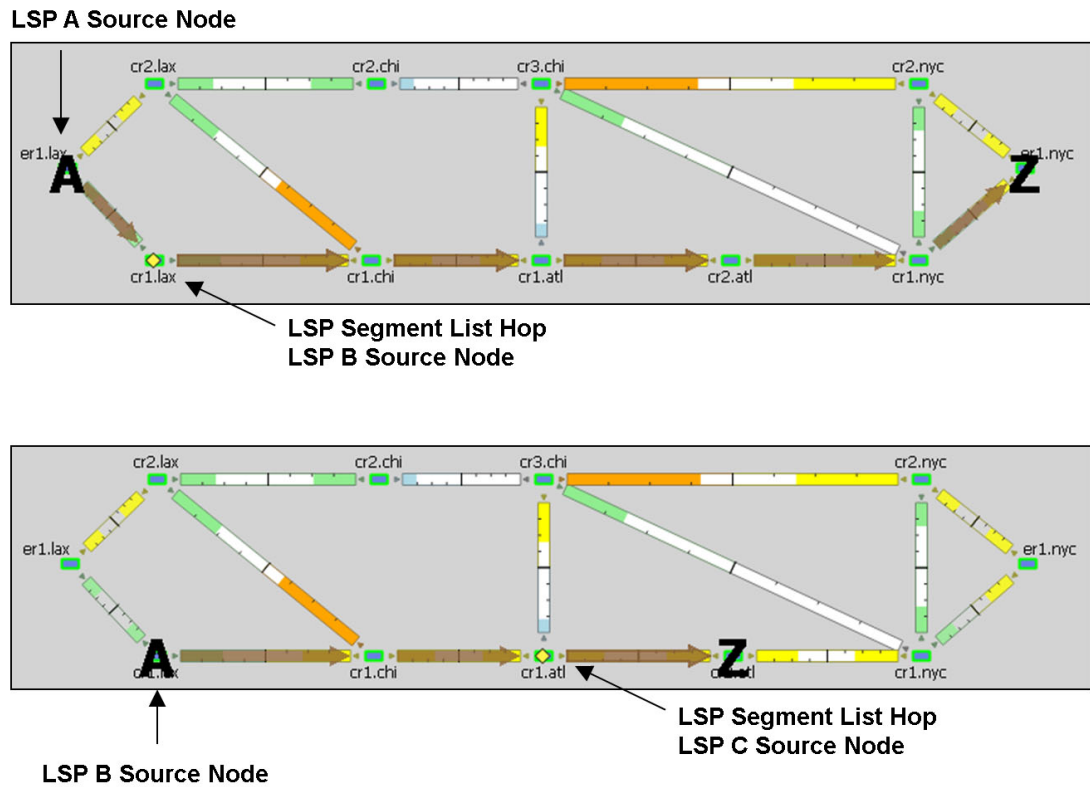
LSP A Source Node

cr2.lax
cr2.chi
cr3.chi
cr2.nyc
er1.lax
A
er1.nyc
Z
cr1.lax
cr1.chi
cr1.atl
cr2.atl
cr1.nyc

LSP Segment List Hop
LSP B Source Node

cr2.lax
cr2.chi
cr3.chi
cr2.nyc
er1.lax
er1.nyc
A
cr1.lax
cr1.chi
cr1.atl
Z
cr2.atl
cr1.nyc

LSP Segment List Hop
LSP C Source Node

LSP B Source Node